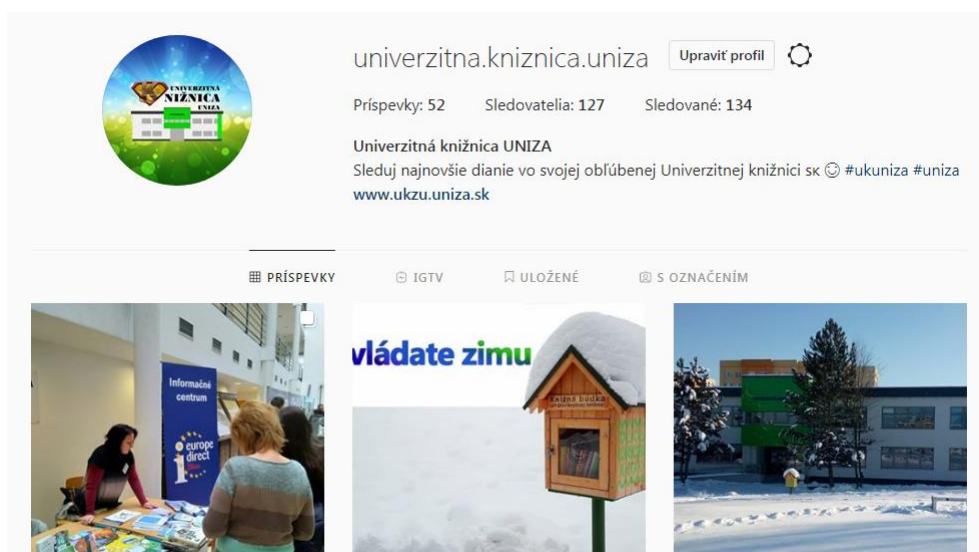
UNIVERZITNÁ KNIŽNICA UNIZA

univerzitna.kniznica.uniza Upraviť profil

Príspevky: 52 Sledovatelia: 127 Sledované: 134

Univerzitná knižnica UNIZA
Sleduj najnovšie dianie vo svojej obľúbenej Univerzitnej knižnici SK ☺ #ukuniza #uniza
www.ukzu.uniza.sk

PRÍSPEVKY IGTV ULOŽENÉ S OZNAČENÍM

Informačné centrum
europe direct

vládate zimu

Knižná búdka